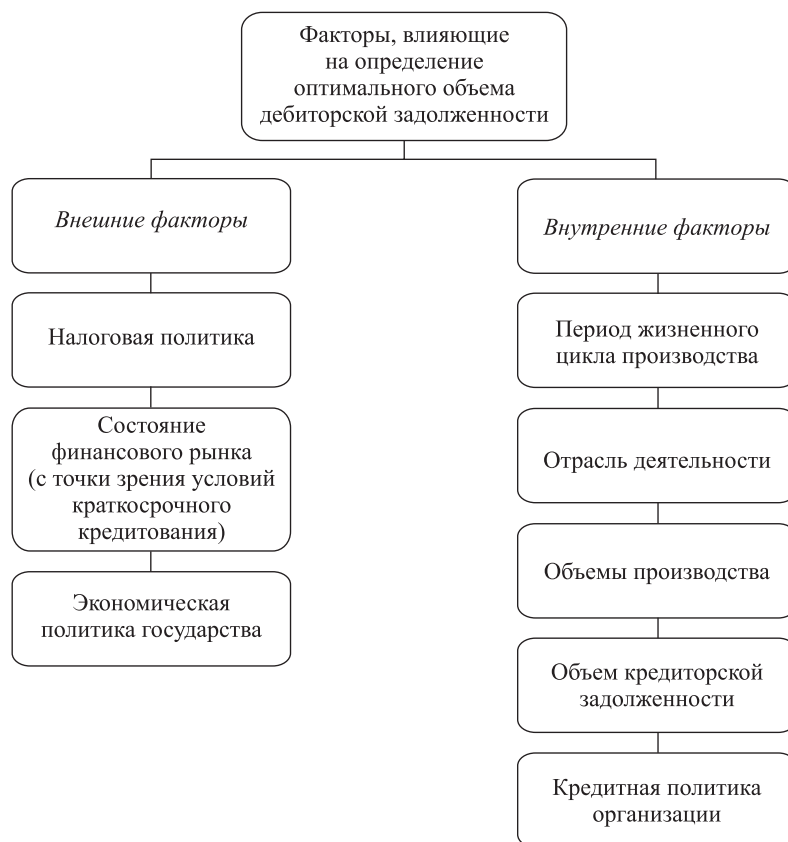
Факторы, влияющие на определение оптимального объема дебиторской задолженности

Внешние факторы

Налоговая политика

Состояние финансового рынка (с точки зрения условий краткосрочного кредитования)

Экономическая политика государства

Внутренние факторы

Период жизненного цикла производства

Отрасль деятельности

Объемы производства

Объем кредиторской задолженности

Кредитная политика организации